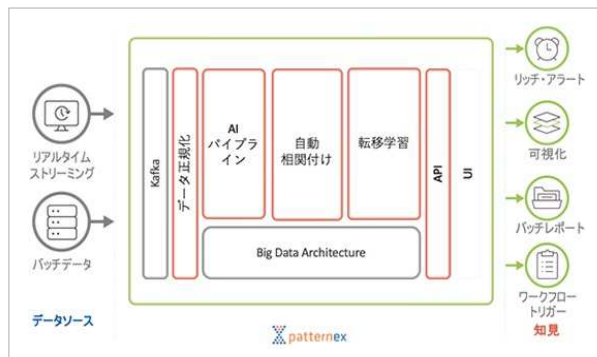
リアルタイム
ストリーミング

バッチデータ

データソース

Kafka

データ正規化

AI
パイプライン

自動
相関付け

転移学習

Big Data Architecture

API

UI

リッチ・アラート

可視化

バッチレポート

ワークフロー
トリガー

知見

patternex